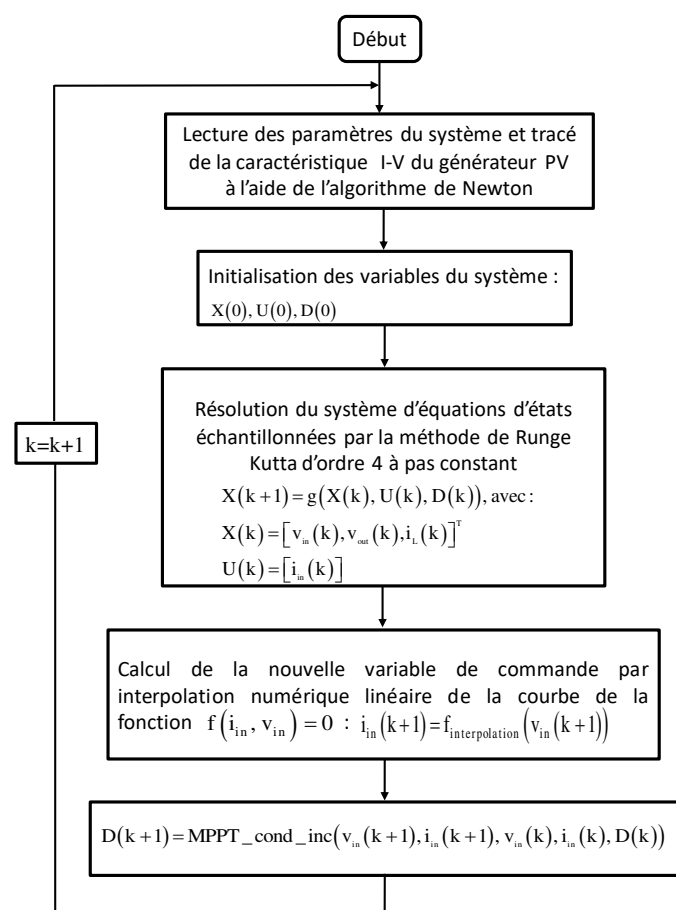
Début

Lecture des paramètres du système et tracé de la caractéristique I-V du générateur PV à l'aide de l'algorithme de Newton

Initialisation des variables du système :
$X(0), U(0), D(0)$

Résolution du système d'équations d'états échantillonnées par la méthode de Runge Kutta d'ordre 4 à pas constant
$X(k+1) = g(X(k), U(k), D(k))$, avec :
$X(k) = [v_{in}(k), v_{out}(k), i_L(k)]^T$
$U(k) = [i_{in}(k)]$

k=k+1

Calcul de la nouvelle variable de commande par interpolation numérique linéaire de la courbe de la fonction $f(i_{in}, v_{in}) = 0$ : $i_{in}(k+1) = f_{interpolation}(v_{in}(k+1))$

$D(k+1) = MPPT\_cond\_inc(v_{in}(k+1), i_{in}(k+1), v_{in}(k), i_{in}(k), D(k))$